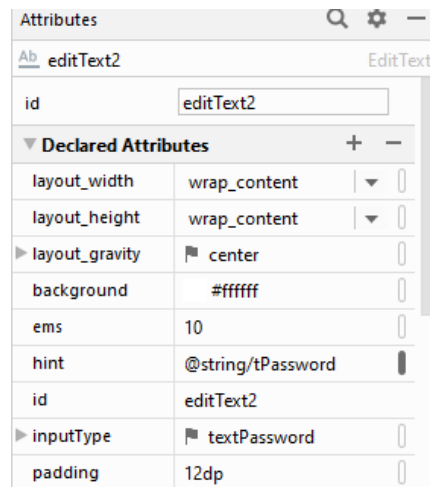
Attributes

Ab editText2 EditText

| | |
|---|---|
| id | editText2 |

Declared Attributes + −

| | |
|---|---|
| layout_width | wrap_content |
| layout_height | wrap_content |
| layout_gravity | center |
| background | #ffffff |
| ems | 10 |
| hint | @string/tPassword |
| id | editText2 |
| inputType | textPassword |
| padding | 12dp |